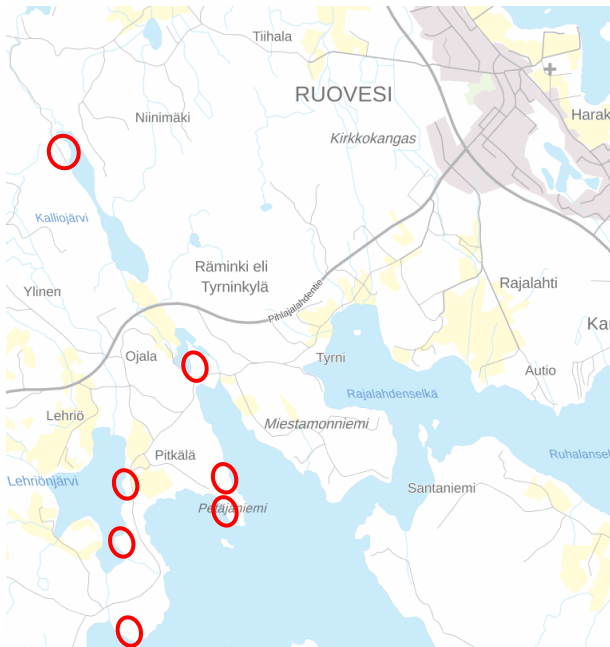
Tiihala
RUOVESI
Harak
Niinimäki
Kirkkokangas
Kalliojärvi
Räminki eli Tyrninkylä
Rajalahti
Ylinen
Pihlajalahdentie
Kau
Ojala
Tyrni
Autio
Rajalahdenselkä
Lehriö
Miestamonniemi
Pitkälä
Ruhalansel
Lehriönjärvi
Santaniemi
Petäjäniemi